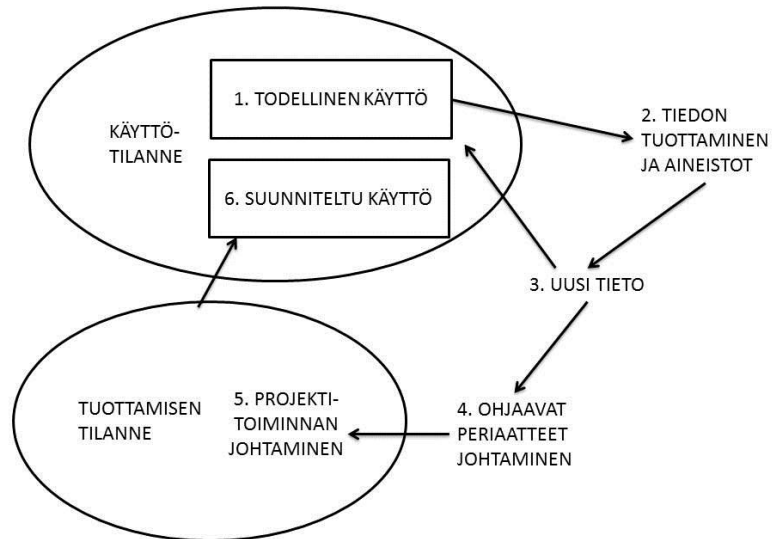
KÄYTTÖ-TILANNE

1. TODELLINEN KÄYTTÖ

6. SUUNNITELTU KÄYTTÖ

2. TIEDON TUOTTAMINEN JA AINEISTOT

3. UUSI TIETO

TUOTTAMISEN TILANNE

5. PROJEKTI-TOIMINNAN JOHTAMINEN

4. OHJAAVAT PERIAATTEET JOHTAMINEN